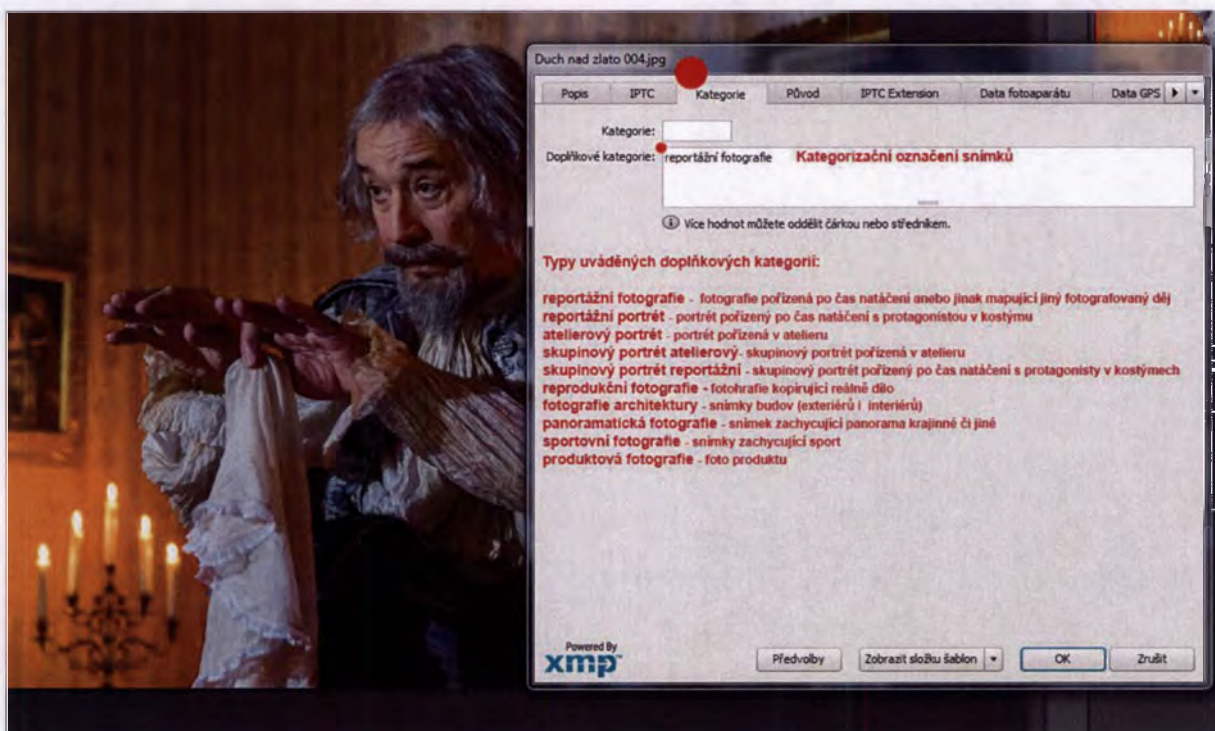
Duch nad zlato 004.jpg

Popis | IPTC | Kategorie | Původ | IPTC Extension | Data fotoaparátu | Data GPS

Kategorie:

Doplňkové kategorie: reportážní fotografie Kategorizační označení snímků

Více hodnot můžete oddělit čárkou nebo středníkem.

Typy uváděných doplňkových kategorií:

reportážní fotografie - fotografie pořízená po čas natáčení anebo jinak mapující jiný fotografovaný děj
reportážní portrét - portrét pořízený po čas natáčení s protagonistou v kostýmu
atelierový portrét - portrét pořízená v atelieru
skupinový portrét atelierový - skupinový portrét pořízená v atelieru
skupinový portrét reportážní - skupinový portrét pořízený po čas natáčení s protagonisty v kostýmech
reprodukční fotografie - fotohrafie kopírující reálné dílo
fotografie architektury - snímky budov (exteriérů i interiérů)
panoramatická fotografie - snímek zachycující panorama krajinné či jiné
sportovní fotografie - snímky zachycující sport
produktová fotografie - foto produktu

Powered By
xmp

Předvolby | Zobrazit složku šablon | OK | Zrušit